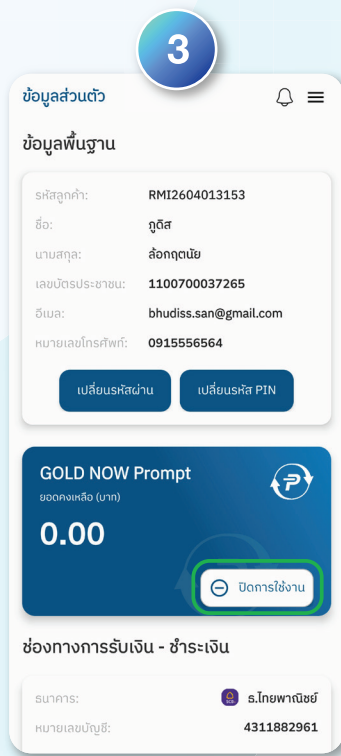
3

ข้อมูลส่วนตัว

ข้อมูลพื้นฐาน

| | |
|---|---|
| รหัสลูกค้า: | RMI2604013153 |
| ชื่อ: | ภูดิส |
| นามสกุล: | ล้อกฤตนัย |
| เลขบัตรประชาชน: | 1100700037265 |
| อีเมล: | bhudiss.san@gmail.com |
| หมายเลขโทรศัพท์: | 0915556564 |

เปลี่ยนรหัสผ่าน
เปลี่ยนรหัส PIN

GOLD NOW Prompt
ยอดคงเหลือ (บาท)
0.00
ปิดการใช้งาน

ช่องทางการรับเงิน - ชำระเงิน

| | |
|---|---|
| ธนาคาร: | SCB ธ.ไทยพาณิชย์ |
| หมายเลขบัญชี: | 4311882961 |